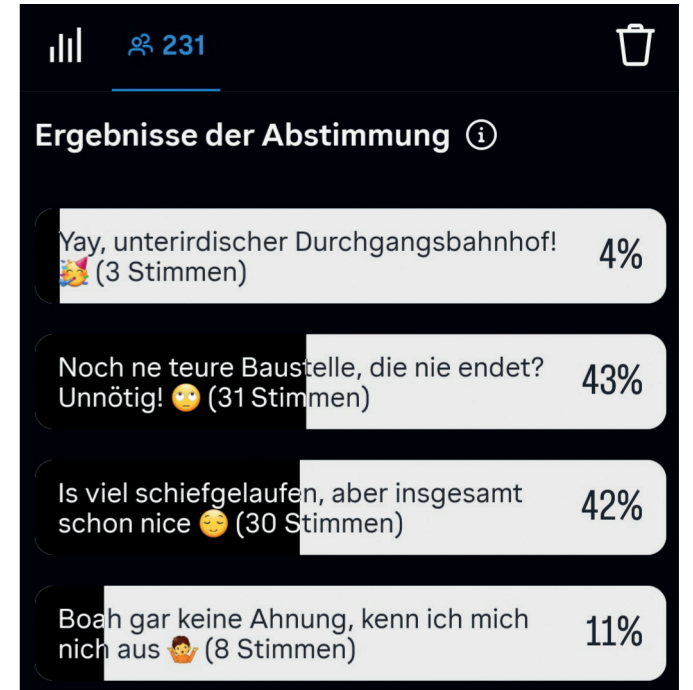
231

Ergebnisse der Abstimmung ⓘ

Yay, unterirdischer Durchgangsbahnhof! 🥳 (3 Stimmen) 4%

Noch ne teure Baustelle, die nie endet? Unnötig! 🙄 (31 Stimmen) 43%

Is viel schiefgelaufen, aber insgesamt schon nice 😌 (30 Stimmen) 42%

Boah gar keine Ahnung, kenn ich mich nich aus 🤷 (8 Stimmen) 11%